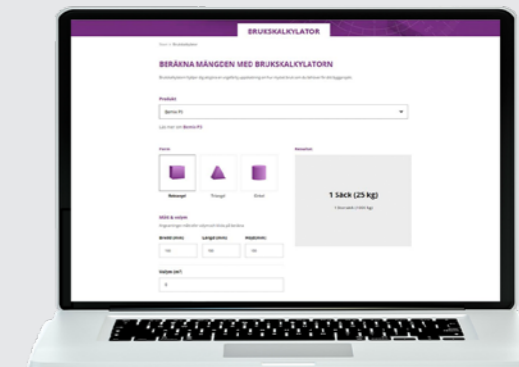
BRUKSKALKYLATOR

Hem > Brukskalkylator

BERÄKNA MÄNGDEN MED BRUKSKALKYLATORN

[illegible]

Produkt

Bermo P3

Läs mer om Bermo P3

Form

Rektangel

Triangel

Cirkel

Resultat

1 Säck (25 kg)

1 Burk säck (1000 kg)

Mått & volym

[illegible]

Bredd (mm)

Längd (mm)

Höjd (mm)

100

100

100

Volym (m³)

1